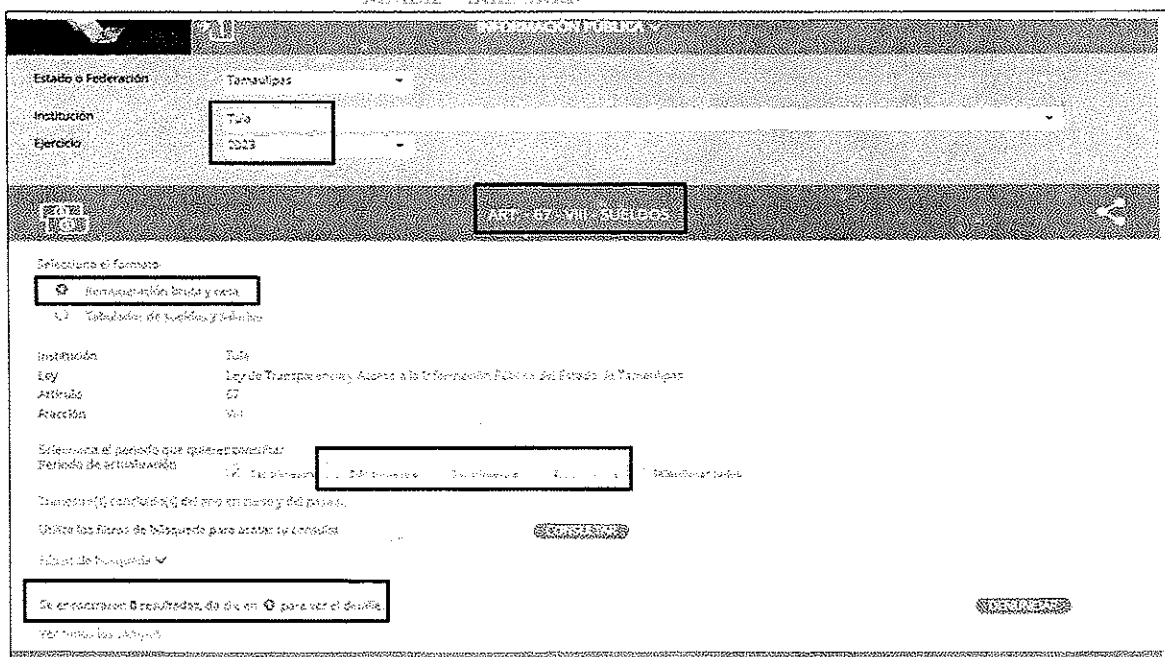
INFORMACIÓN PÚBLICA

Estado o Federación Tamaulipas

Institución Tula

Ejercicio 2023

ART - 67 - VIII - SUELDOS

Selecciona el formato

Remuneración bruta y neta

Tabulador de sueldos y salarios

Institución Tula

Ley Ley de Transparencia y Acceso a la Información Pública del Estado de Tamaulipas

Artículo 67

Fracción VIII

Selecciona el periodo que quieres visualizar

Periodo de actualización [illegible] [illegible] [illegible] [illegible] Seleccionar todos

Trimestre(s) concluido(s) del año en curso y del pasado.

Utiliza los filtros de búsqueda para acotar tu consulta CONSULTAR

Filtros de búsqueda

Se encontraron 0 resultados, da clic en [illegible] para ver el detalle. DESCARGAR

Ver todos los campos